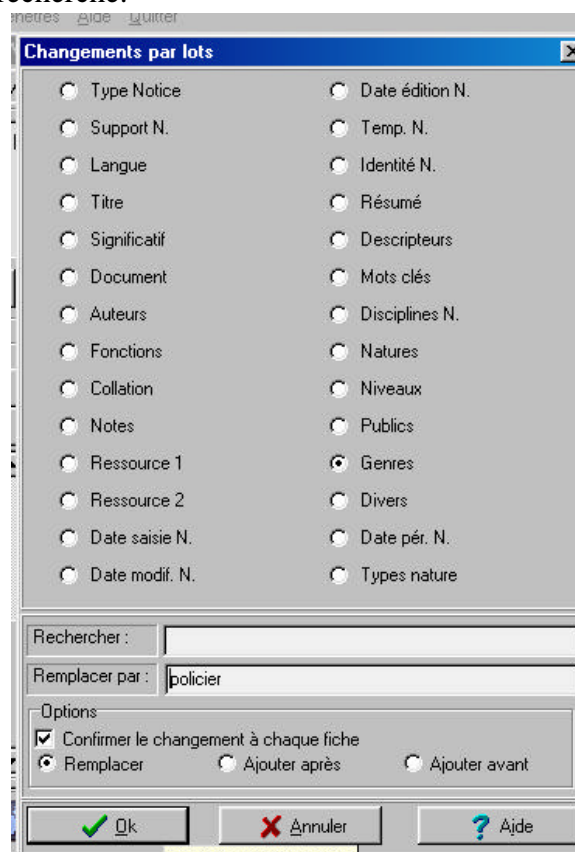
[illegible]enêtres Aide Quitter

Changements par lots

Type Notice
Support N.
Langue
Titre
Significatif
Document
Auteurs
Fonctions
Collation
Notes
Ressource 1
Ressource 2
Date saisie N.
Date modif. N.

Date édition N.
Temp. N.
Identité N.
Résumé
Descripteurs
Mots clés
Disciplines N.
Natures
Niveaux
Publics
Genres
Divers
Date pér. N.
Types nature

Rechercher :
Remplacer par : policier

Options
Confirmer le changement à chaque fiche
Remplacer
Ajouter après
Ajouter avant

Ok
Annuler
Aide